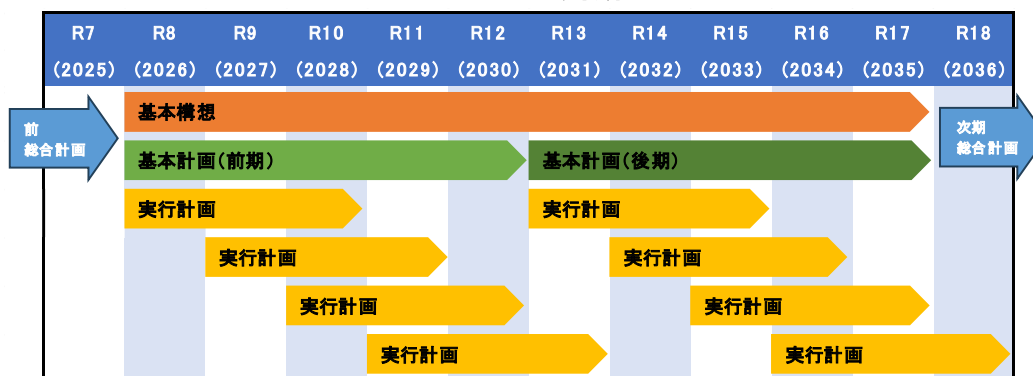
| R7 | R8 | R9 | R10 | R11 | R12 | R13 | R14 | R15 | R16 | R17 | R18 |
|---|---|---|---|---|---|---|---|---|---|---|---|
| (2025) | (2026) | (2027) | (2028) | (2029) | (2030) | (2031) | (2032) | (2033) | (2034) | (2035) | (2036) |

前
総合計画

基本構想

次期
総合計画

基本計画(前期)

基本計画(後期)

実行計画

実行計画

実行計画

実行計画

実行計画

実行計画

実行計画

実行計画